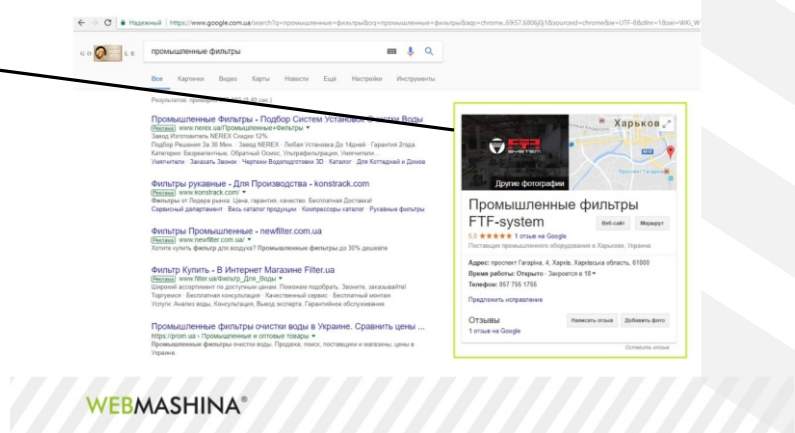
Надежный | https://www.google.com.ua/search?q=промышленные+фильтры&oq=промышленные+фильтры&aqs=chrome..69i57.6806j0j1&sourceid=chrome&ie=UTF-8&ibr=1&sei=WKi_W

промышленные фильтры

Все Картинки Видео Карты Новости Ещё Настройки Инструменты

Результатов: примерно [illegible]

Промышленные Фильтры - Подбор Систем Установки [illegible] Воды
Реклама www.nerex.ua/Промышленные+Фильтры
Завод Изготовитель NEREX Скидки 12%
Подбор Решения За 30 Мин. · Завод NEREX · Любая Установка До 14дней · Гарантия 2года
Категории: Безреагентные, Обратный Осмос, Ультрафильтрация, Умягчители
Умягчители · Заказать Звонок · Чертежи Водоподготовки 3D · Каталог · Для Коттеджей и Домов

Фильтры рукавные - Для Производства - konstrack.com
Реклама www.konstrack.com/
Фильтры от Лидера рынка. Цена, гарантия, качество. Бесплатная Доставка!
Сервисный департамент · Весь каталог продукции · Компрессоры каталог · Рукавные фильтры

Фильтры Промышленные - newfilter.com.ua
Реклама www.newfilter.com.ua/
Хотите купить фильтр для воздуха? Промышленные фильтры до 30% дешевле

Фильтр Купить - В Интернет Магазине Filter.ua
Реклама www.filter.ua/фильтр_Для_Воды
Широкий ассортимент по доступным ценам. Поможем подобрать. Звоните, заказывайте!
Торгуемся · Бесплатная консультация · Качественный сервис · Бесплатный монтаж
Услуги: Анализ воды, Консультация, Выезд эксперта, Гарантийное обслуживание

Промышленные фильтры очистки воды в Украине. Сравнить цены ...
https://prom.ua › Промышленные и оптовые товары
Промышленные фильтры очистки воды. Продажа, поиск, поставщики и магазины, цены в Украине.

Харьков
Другие фотографии
Промышленные фильтры FTF-system
Веб-сайт Маршрут
5,0 ★★★★★ 1 отзыв на Google
Поставщик промышленного оборудования в Харькове, Украина
Адрес: проспект Гагаріна, 4, Харків, Харківська область, 61000
Время работы: Открыто · Закроется в 18
Телефон: 057 755 1755
Предложить исправление
Отзывы
1 отзыв на Google
Написать отзыв Добавить фото
Оставить отзыв

WEBMASHINA®